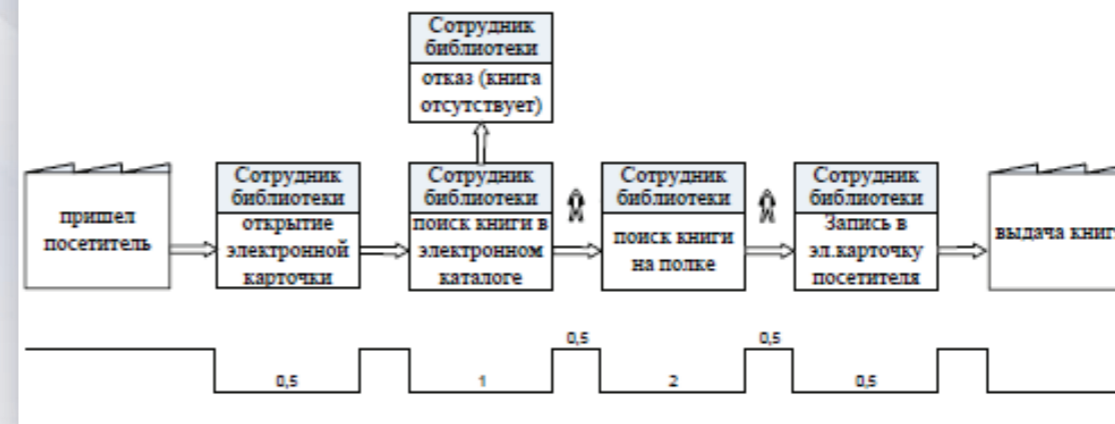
Сотрудник библиотеки
отказ (книга отсутствует)

пришел посетитель

Сотрудник библиотеки
открытие электронной карточки

Сотрудник библиотеки
поиск книги в электронном каталоге

Сотрудник библиотеки
поиск книги на полке

Сотрудник библиотеки
Запись в эл.карточку посетителя

выдача книг

0,5
1
0,5
2
0,5
0,5